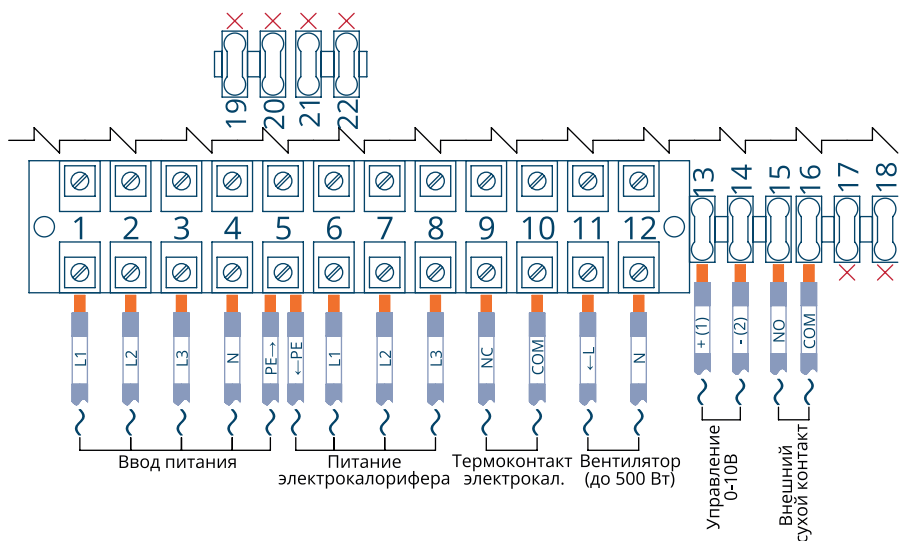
19 20 21 22

1 2 3 4 5 6 7 8 9 10 11 12 13 14 15 16 17 18

L1 L2 L3 N PE→ ←PE L1 L2 L3 NC COM ←L N + (1) - (2) NO COM

Ввод питания

Питание электрокалорифера

Термоконтакт электрокал.

Вентилятор (до 500 Вт)

Управление 0-10В

Внешний сухой контакт